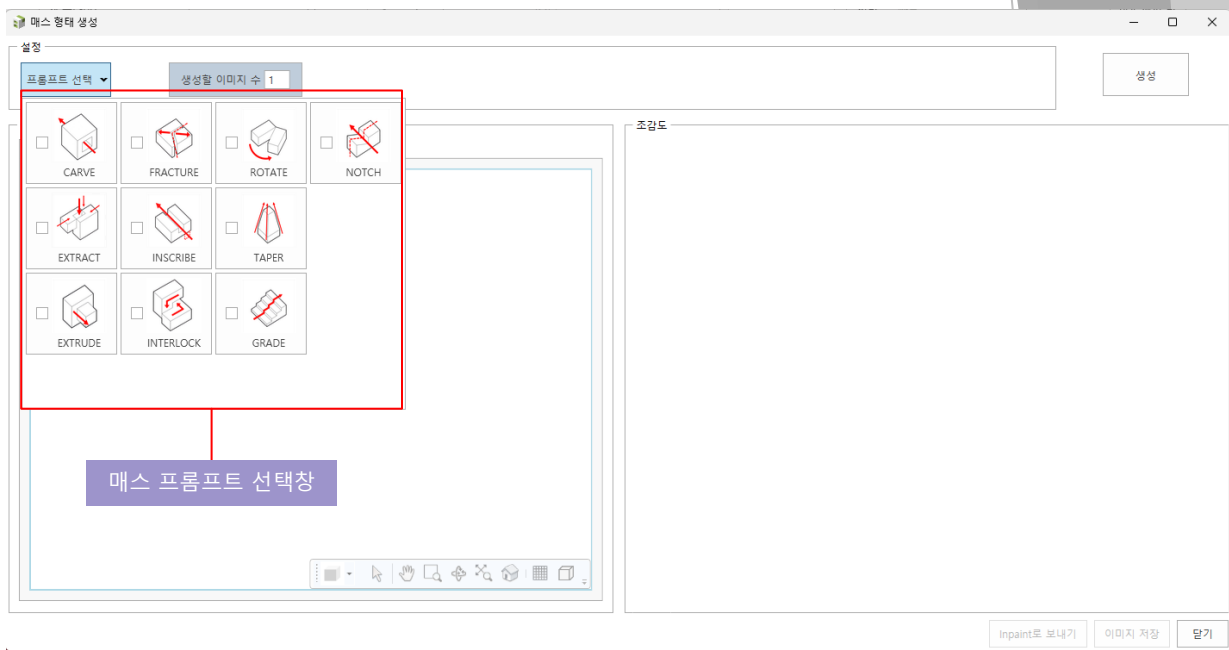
매스 형태 생성

설정

프롬프트 선택

생성할 이미지 수 1

생성

CARVE

FRACTURE

ROTATE

NOTCH

EXTRACT

INSCRIBE

TAPER

EXTRUDE

INTERLOCK

GRADE

매스 프롬프트 선택창

조감도

Inpaint로 보내기

이미지 저장

닫기